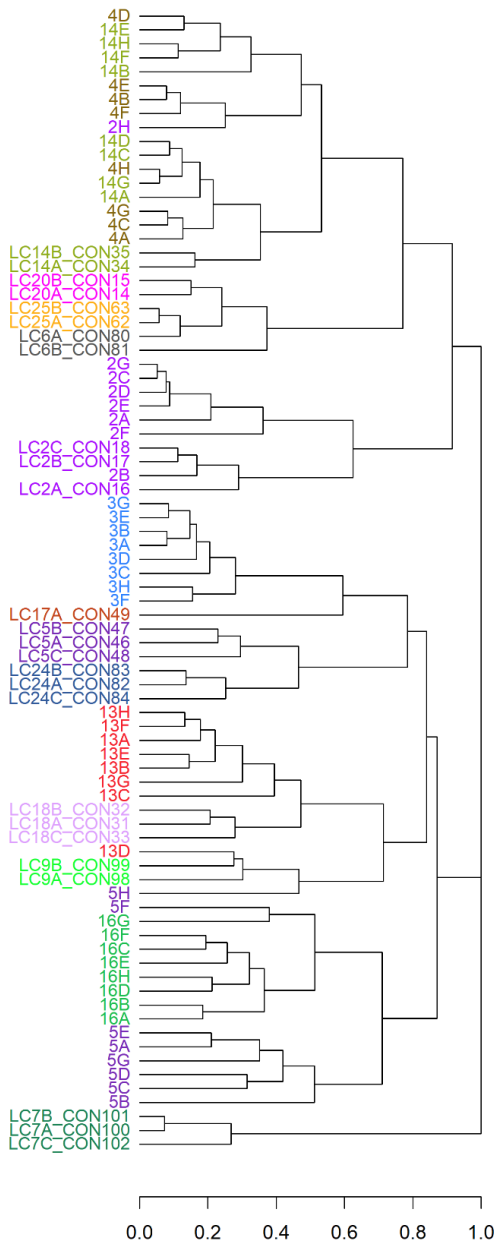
4D
14E
14H
14F
14B
4E
4B
4F
2H
14D
14C
4H
14G
14A
4G
4C
4A
LC14B_CON35
LC14A_CON34
LC20B_CON15
LC20A_CON14
LC25B_CON63
LC25A_CON62
LC6A_CON80
LC6B_CON81
2G
2C
2D
2E
2A
2F
LC2C_CON18
LC2B_CON17
2B
LC2A_CON16
3G
3E
3B
3A
3D
3C
3H
3F
LC17A_CON49
LC5B_CON47
LC5A_CON46
LC5C_CON48
LC24B_CON83
LC24A_CON82
LC24C_CON84
13H
13F
13A
13E
13B
13G
13C
LC18B_CON32
LC18A_CON31
LC18C_CON33
13D
LC9B_CON99
LC9A_CON98
5H
5F
16G
16F
16C
16E
16H
16D
16B
16A
5E
5A
5G
5D
5C
5B
LC7B_CON101
LC7A_CON100
LC7C_CON102

0.0 0.2 0.4 0.6 0.8 1.0